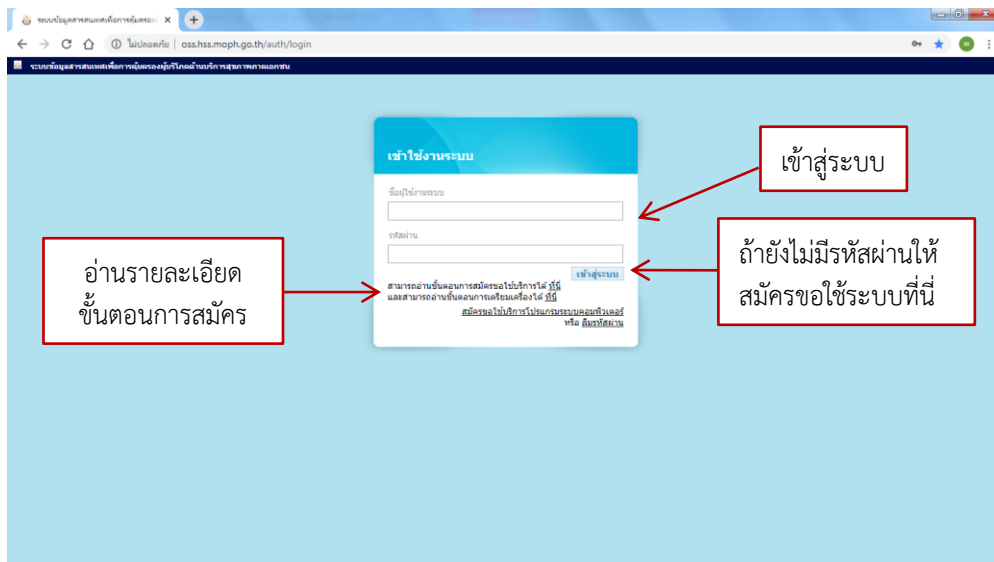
ระบบข้อมูลสารสนเทศเพื่อการคุ้มครอง

ไม่ปลอดภัย | oss.hss.moph.go.th/auth/login

ระบบข้อมูลสารสนเทศเพื่อการคุ้มครองผู้บริโภคด้านบริการสุขภาพภาคเอกชน

เข้าใช้งานระบบ

ชื่อผู้ใช้งานระบบ

รหัสผ่าน

เข้าสู่ระบบ

สามารถอ่านขั้นตอนการสมัครขอใช้บริการได้ ที่นี่
และสามารถอ่านขั้นตอนการเตรียมเครื่องได้ ที่นี่

สมัครขอใช้บริการโปรแกรมระบบคอมพิวเตอร์
หรือ ลืมรหัสผ่าน

เข้าสู่ระบบ

ถ้ายังไม่มีรหัสผ่านให้สมัครขอใช้ระบบที่นี่

อ่านรายละเอียดขั้นตอนการสมัคร